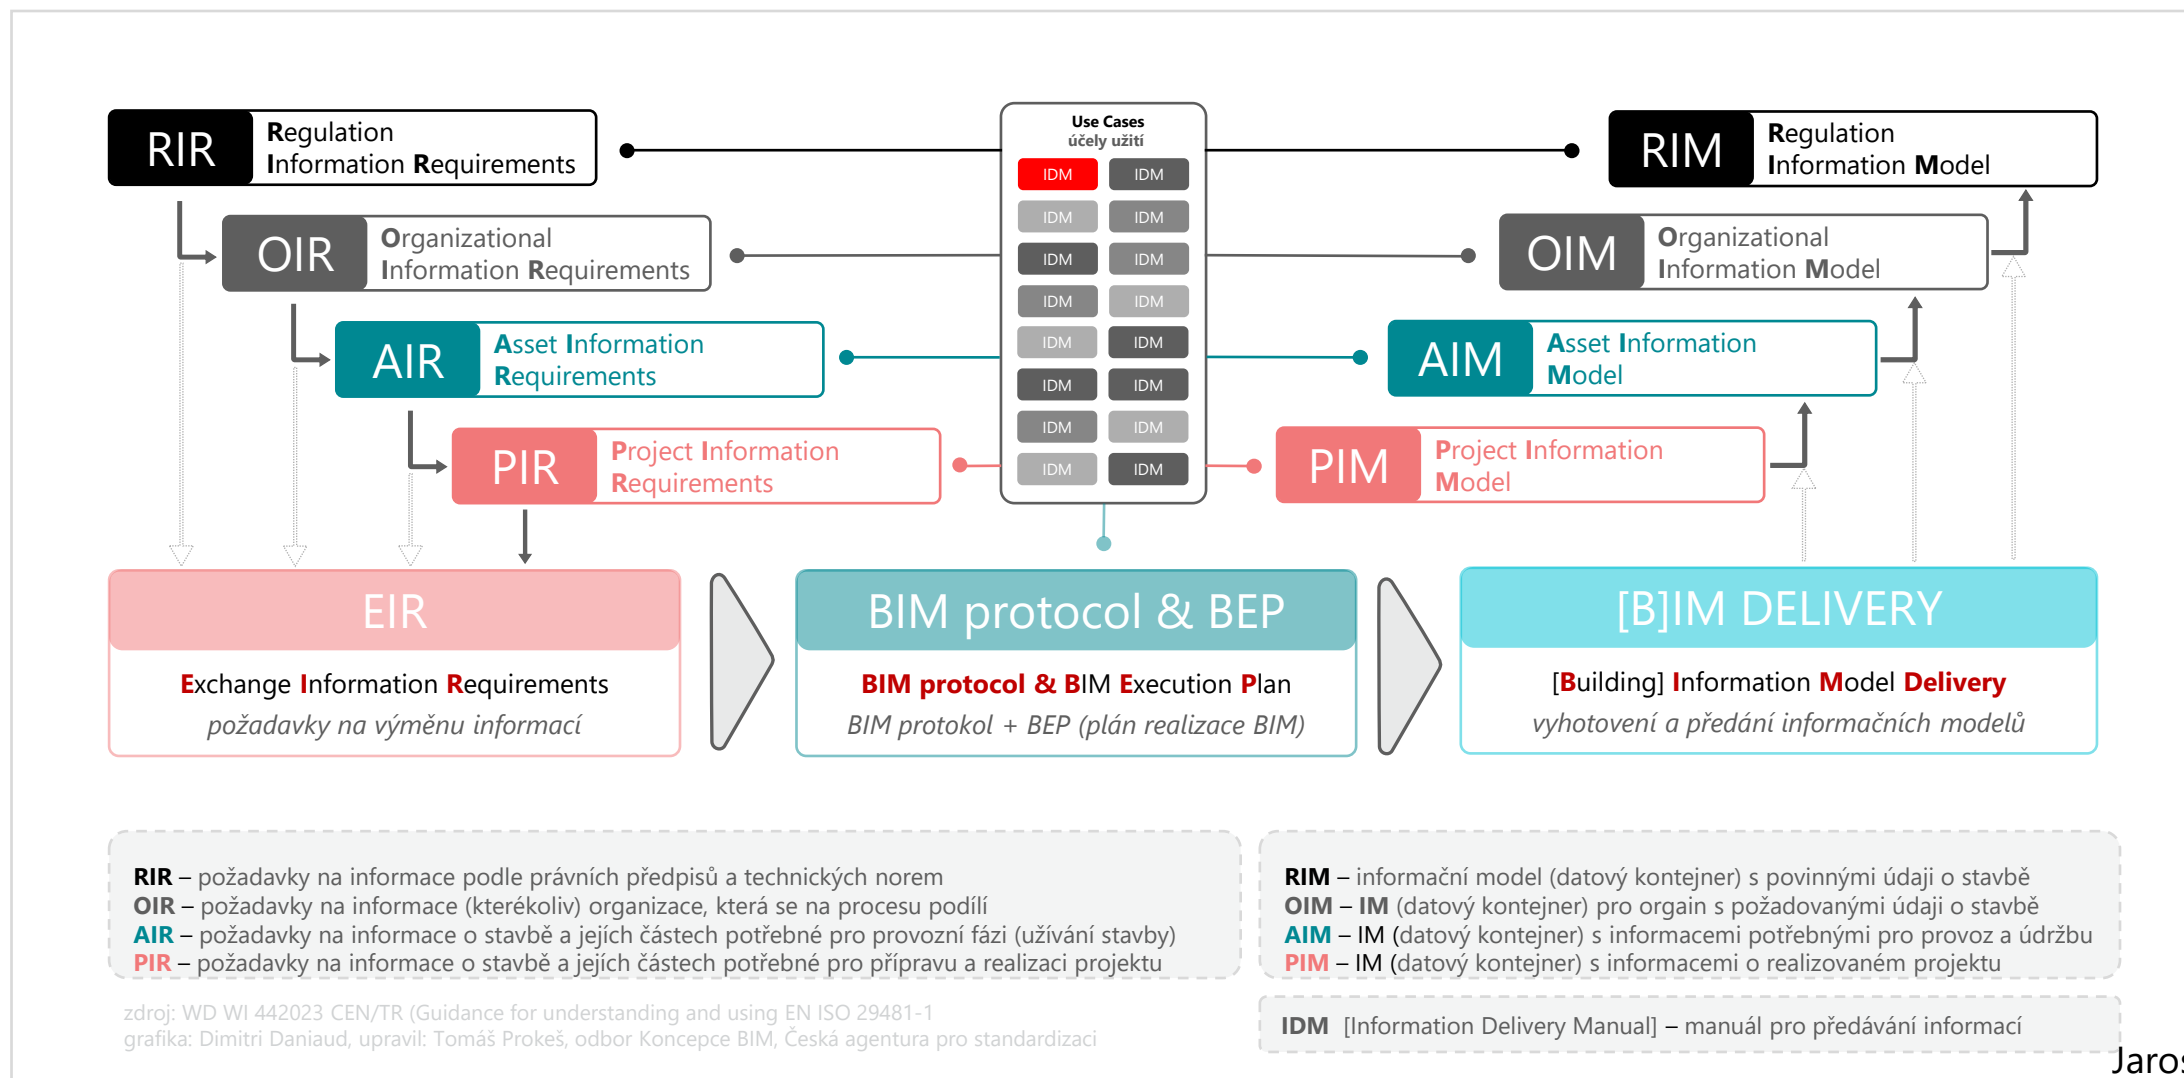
RIR Regulation Information Requirements

OIR Organizational Information Requirements

AIR Asset Information Requirements

PIR Project Information Requirements

Use Cases
účely užití

| IDM | IDM |
|---|---|
| IDM | IDM |
| IDM | IDM |
| IDM | IDM |
| IDM | IDM |
| IDM | IDM |
| IDM | IDM |
| IDM | IDM |

RIM Regulation Information Model

OIM Organizational Information Model

AIM Asset Information Model

PIM Project Information Model

EIR
Exchange Information Requirements
požadavky na výměnu informací

BIM protocol & BEP
BIM protocol & BIM Execution Plan
BIM protokol + BEP (plán realizace BIM)

[B]IM DELIVERY
[Building] Information Model Delivery
vyhotovení a předání informačních modelů

RIR – požadavky na informace podle právních předpisů a technických norem
OIR – požadavky na informace (kterékoliv) organizace, která se na procesu podílí
AIR – požadavky na informace o stavbě a jejích částech potřebné pro provozní fázi (užívání stavby)
PIR – požadavky na informace o stavbě a jejích částech potřebné pro přípravu a realizaci projektu

RIM – informační model (datový kontejner) s povinnými údaji o stavbě
OIM – IM (datový kontejner) pro orgain s požadovanými údaji o stavbě
AIM – IM (datový kontejner) s informacemi potřebnými pro provoz a údržbu
PIM – IM (datový kontejner) s informacemi o realizovaném projektu

zdroj: WD WI 442023 CEN/TR (Guidance for understanding and using EN ISO 29481-1
grafika: Dimitri Daniaud, upravil: Tomáš Prokeš, odbor Koncepce BIM, Česká agentura pro standardizaci

IDM [Information Delivery Manual] – manuál pro předávání informací

Jaros